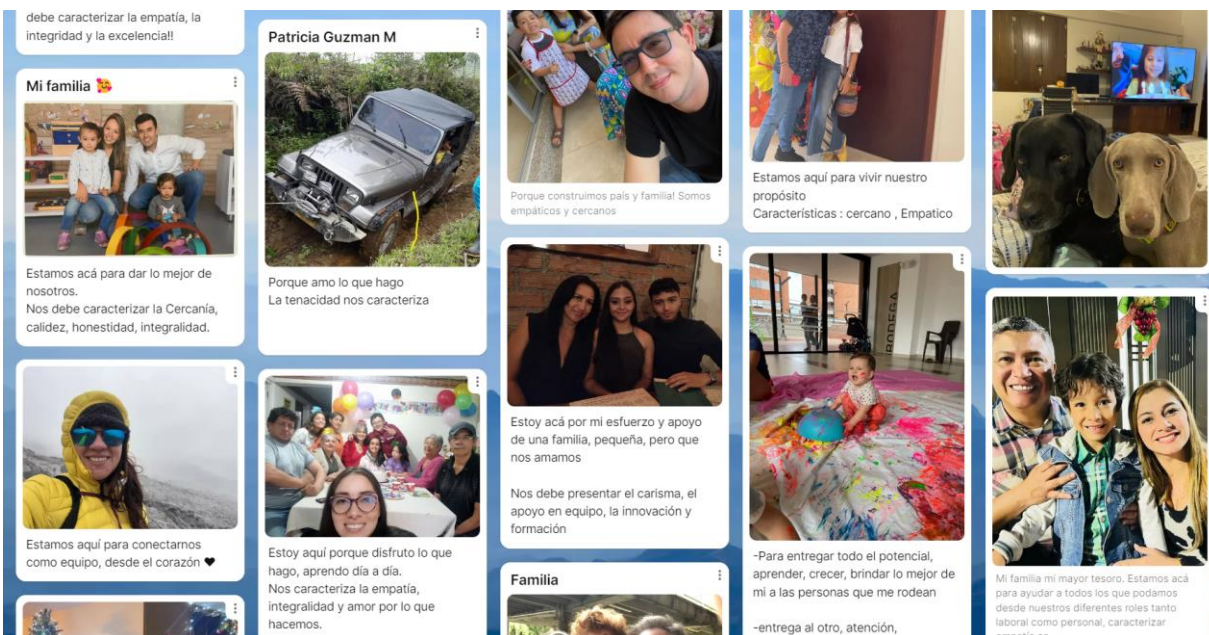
debe caracterizar la empatía, la integridad y la excelencia!!

Mi familia 💖

Estamos acá para dar lo mejor de nosotros.
Nos debe caracterizar la Cercanía, calidez, honestidad, integralidad.

Estamos aquí para conectarnos como equipo, desde el corazón ❤

Patricia Guzman M

Porque amo lo que hago
La tenacidad nos caracteriza

Estoy aquí porque disfruto lo que hago, aprendo día a día.
Nos caracteriza la empatía, integralidad y amor por lo que hacemos.

Porque construimos país y familia! Somos empáticos y cercanos

Estoy acá por mi esfuerzo y apoyo de una familia, pequeña, pero que nos amamos

Nos debe presentar el carisma, el apoyo en equipo, la innovación y formación

Familia

Estamos aquí para vivir nuestro propósito
Características : cercano , Empatico

BODEGA

-Para entregar todo el potencial, aprender, crecer, brindar lo mejor de mi a las personas que me rodean

-entrega al otro, atención,

Mi familia mi mayor tesoro. Estamos acá para ayudar a todos los que podamos desde nuestros diferentes roles tanto laboral como personal, caracterizar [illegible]